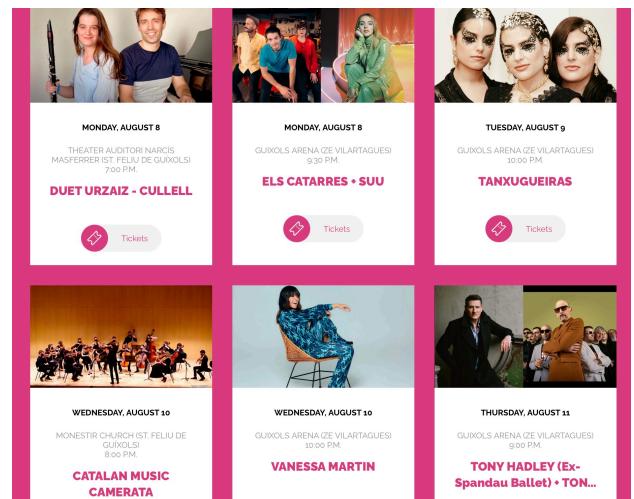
MONDAY, AUGUST 8

THEATER AUDITORI NARCÍS MASFERRER (ST. FELIU DE GUIXOLS) 7:00 P.M.

DUET URZAIZ - CULLELL

Tickets

MONDAY, AUGUST 8

GUIXOLS ARENA (ZE VILARTAGUES) 9:30 PM.

ELS CATARRES + SUU

Tickets

TUESDAY, AUGUST 9

GUIXOLS ARENA (ZE VILARTAGUES) 10:00 PM.

TANXUGUEIRAS

Tickets

WEDNESDAY, AUGUST 10

MONESTIR CHURCH (ST. FELIU DE GUIXOLS) 8:00 PM.

CATALAN MUSIC CAMERATA

WEDNESDAY, AUGUST 10

GUIXOLS ARENA (ZE VILARTAGUES) 10:00 PM.

VANESSA MARTIN

THURSDAY, AUGUST 11

GUIXOLS ARENA (ZE VILARTAGUES) 9:00 PM.

TONY HADLEY (Ex-Spandau Ballet) + TON...